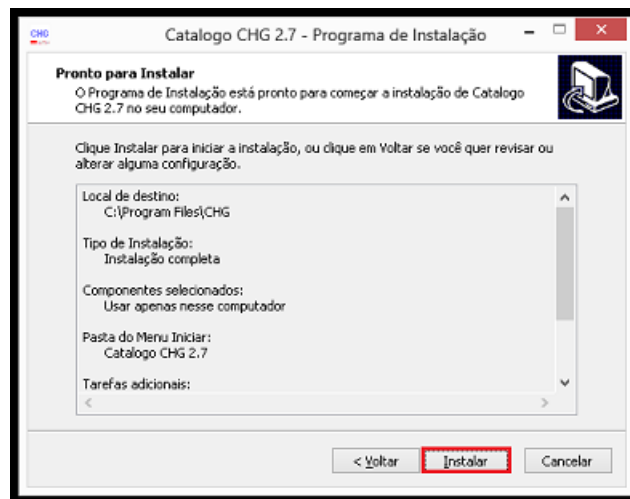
CHG

Catalogo CHG 2.7 - Programa de Instalação

Pronto para Instalar
O Programa de Instalação está pronto para começar a instalação de Catalogo CHG 2.7 no seu computador.

Clique Instalar para iniciar a instalação, ou clique em Voltar se você quer revisar ou alterar alguma configuração.

Local de destino:
C:\Program Files\CHG

Tipo de Instalação:
Instalação completa

Componentes selecionados:
Usar apenas nesse computador

Pasta do Menu Iniciar:
Catalogo CHG 2.7

Tarefas adicionais:

< Voltar
Instalar
Cancelar